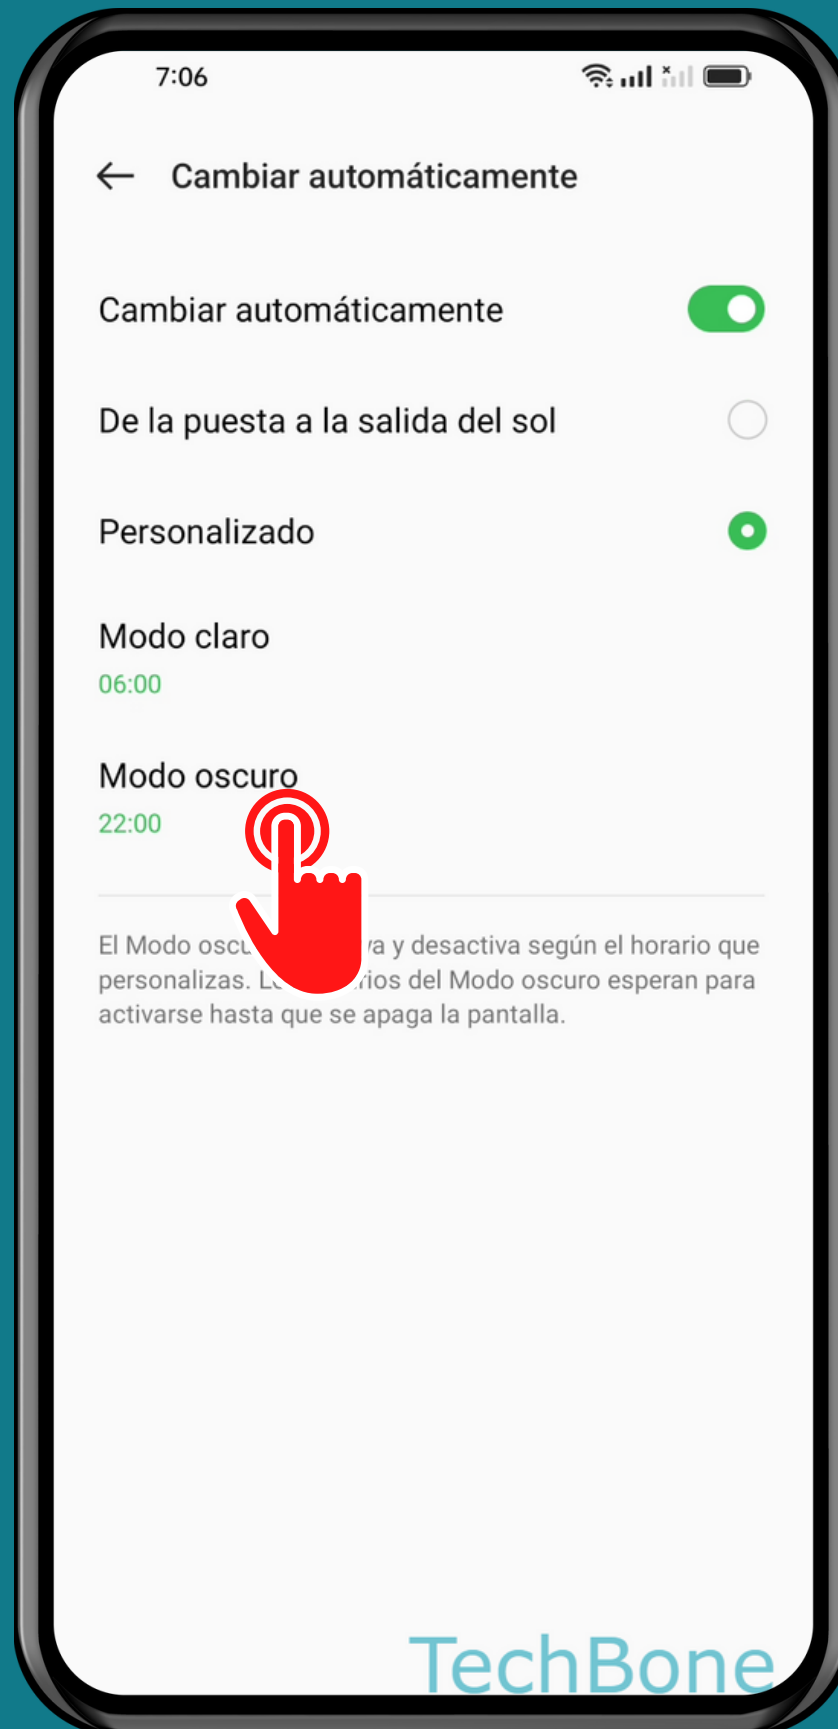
7:06

Cambiar automáticamente

Cambiar automáticamente

De la puesta a la salida del sol

Personalizado

Modo claro
06:00

Modo oscuro
22:00

El Modo oscu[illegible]va y desactiva según el horario que personalizas. L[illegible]rios del Modo oscuro esperan para activarse hasta que se apaga la pantalla.

TechBone